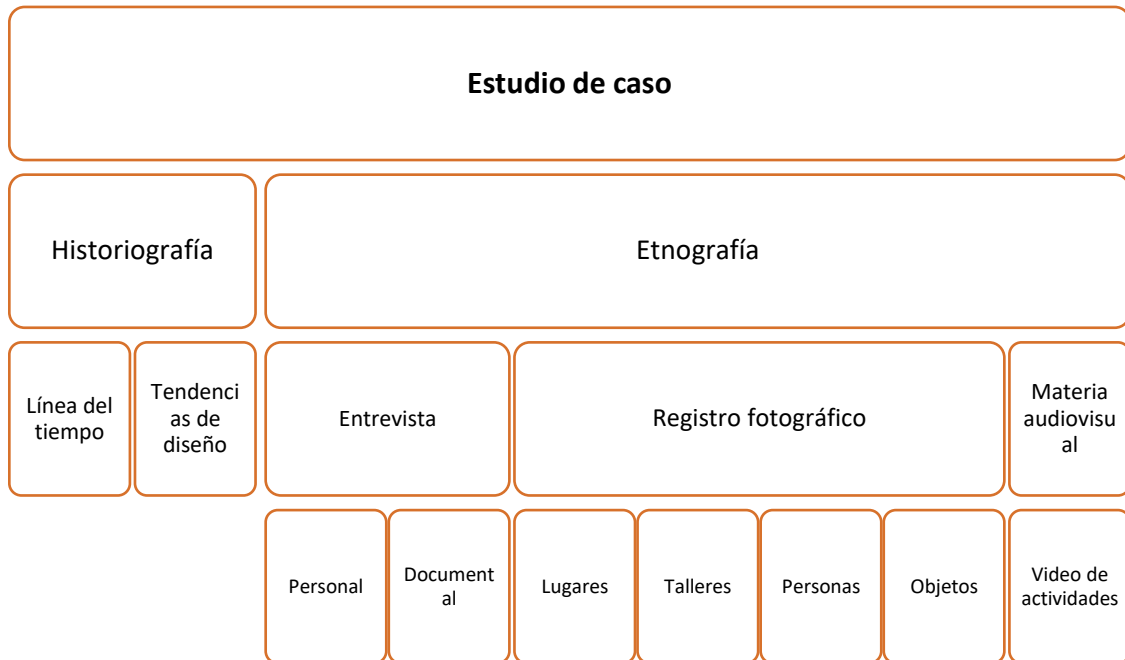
**Estudio de caso**

Historiografía

Etnografía

Línea del tiempo

Tendencias de diseño

Entrevista

Registro fotográfico

Materia audiovisual

Personal

Documental

Lugares

Talleres

Personas

Objetos

Video de actividades